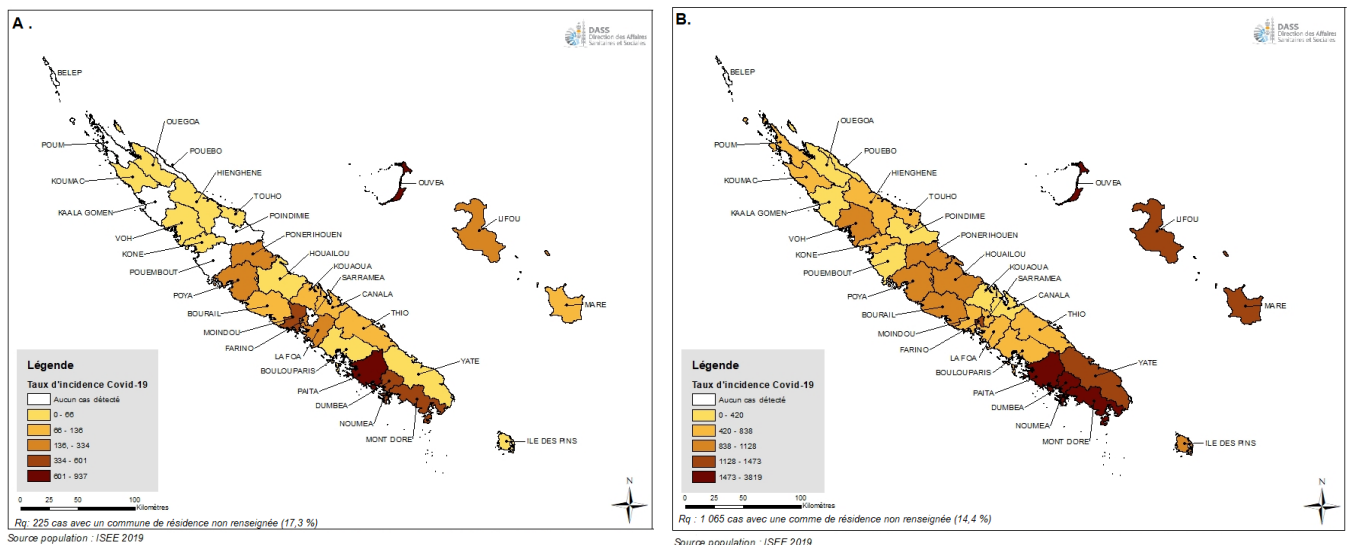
A .

DASS Direction des Affaires Sanitaires et Sociales

BELEP
OUEGOA
POUM
POUEBO
HIENGHENE
KOUMAC
OUVEA
TOUHO
KAALA GOMEN
POINDIMIE
LIFOU
VOH
PONERIHOUEN
KONE
HOUAILOU
POUEMBOUT
KOUAOUA
SARRAMEA
POYA
CANALA
BOURAIL
MARE
THIO
MOINDOU
FARINO
LA FOA
YATE
BOULOUPARIS
PAITA
DUMBEA
NOUMEA
MONT DORE
ILE DES PINS

Légende
Taux d'incidence Covid-19
Aucun cas détecté
0 - 66
66 - 136
136 - 334
334 - 601
601 - 937

0 25 50 100 Kilomètres

N

Rq: 225 cas avec un commune de résidence non renseignée (17,3 %)

Source population : ISEE 2019

B.

DASS Direction des Affaires Sanitaires et Sociales

BELEP
OUEGOA
POUM
POUEBO
HIENGHENE
KOUMAC
OUVEA
TOUHO
KAALA GOMEN
POINDIMIE
LIFOU
VOH
PONERIHOUEN
KONE
HOUAILOU
POUEMBOUT
KOUAOUA
SARRAMEA
POYA
CANALA
BOURAIL
MARE
THIO
MOINDOU
FARINO
LA FOA
YATE
BOULOUPARIS
PAITA
DUMBEA
NOUMEA
MONT DORE
ILE DES PINS

Légende
Taux d'incidence Covid-19
Aucun cas détecté
0 - 420
420 - 838
838 - 1128
1128 - 1473
1473 - 3819

0 25 50 100 Kilomètres

N

Rq : 1 065 cas avec une comme de résidence non renseignée (14,4 %)

Source population : ISEE 2019